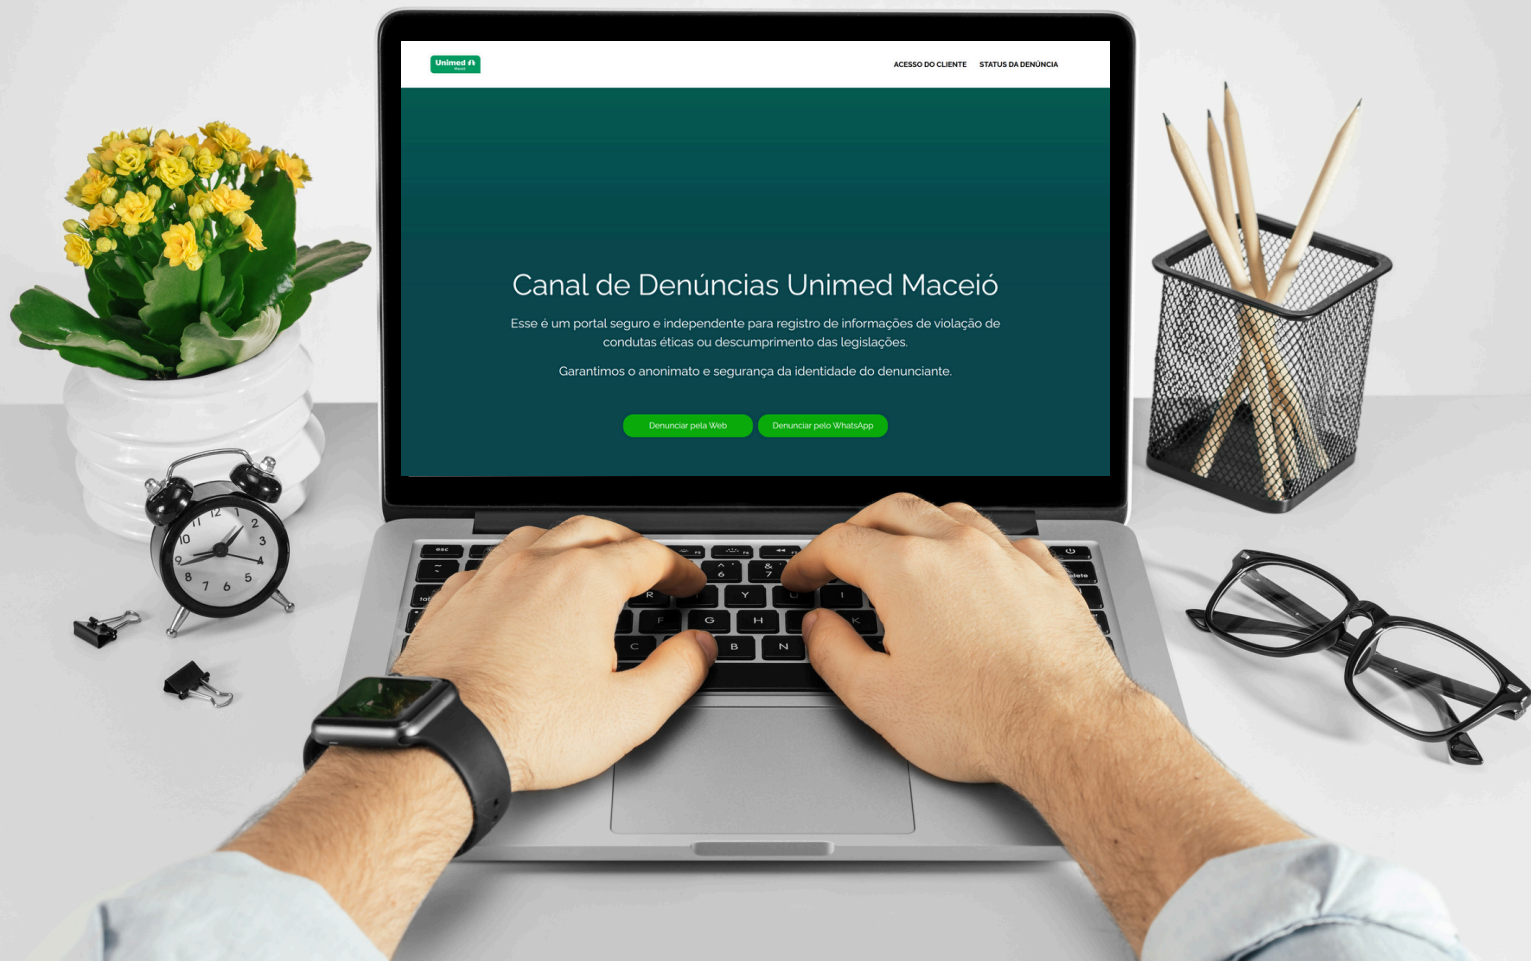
Unimed

ACESSO DO CLIENTE STATUS DA DENÚNCIA

Canal de Denúncias Unimed Maceió

Esse é um portal seguro e independente para registro de informações de violação de condutas éticas ou descumprimento das legislações.

Garantimos o anonimato e segurança da identidade do denunciante.

Denunciar pela Web Denunciar pelo WhatsApp